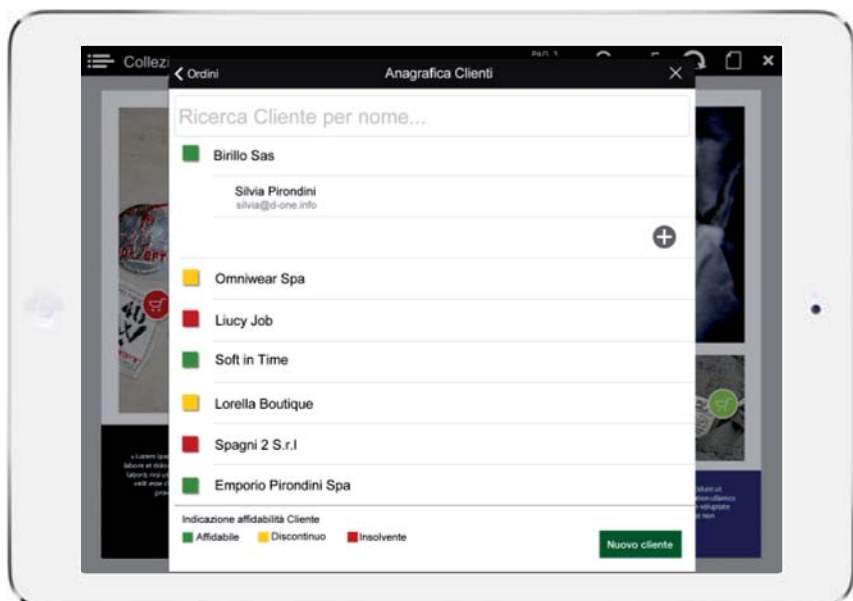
Collez

PAG. 1

Ordini

Anagrafica Clienti

Ricerca Cliente per nome...

Birillo Sas

Silvia Pirondini
silvia@d-one.info

Omniwear Spa

Liucy Job

Soft in Time

Lorella Boutique

Spagni 2 S.r.l

Emporio Pirondini Spa

Indicazione affidabilità Cliente

Affidabile Discontinuo Insolvente

Nuovo cliente